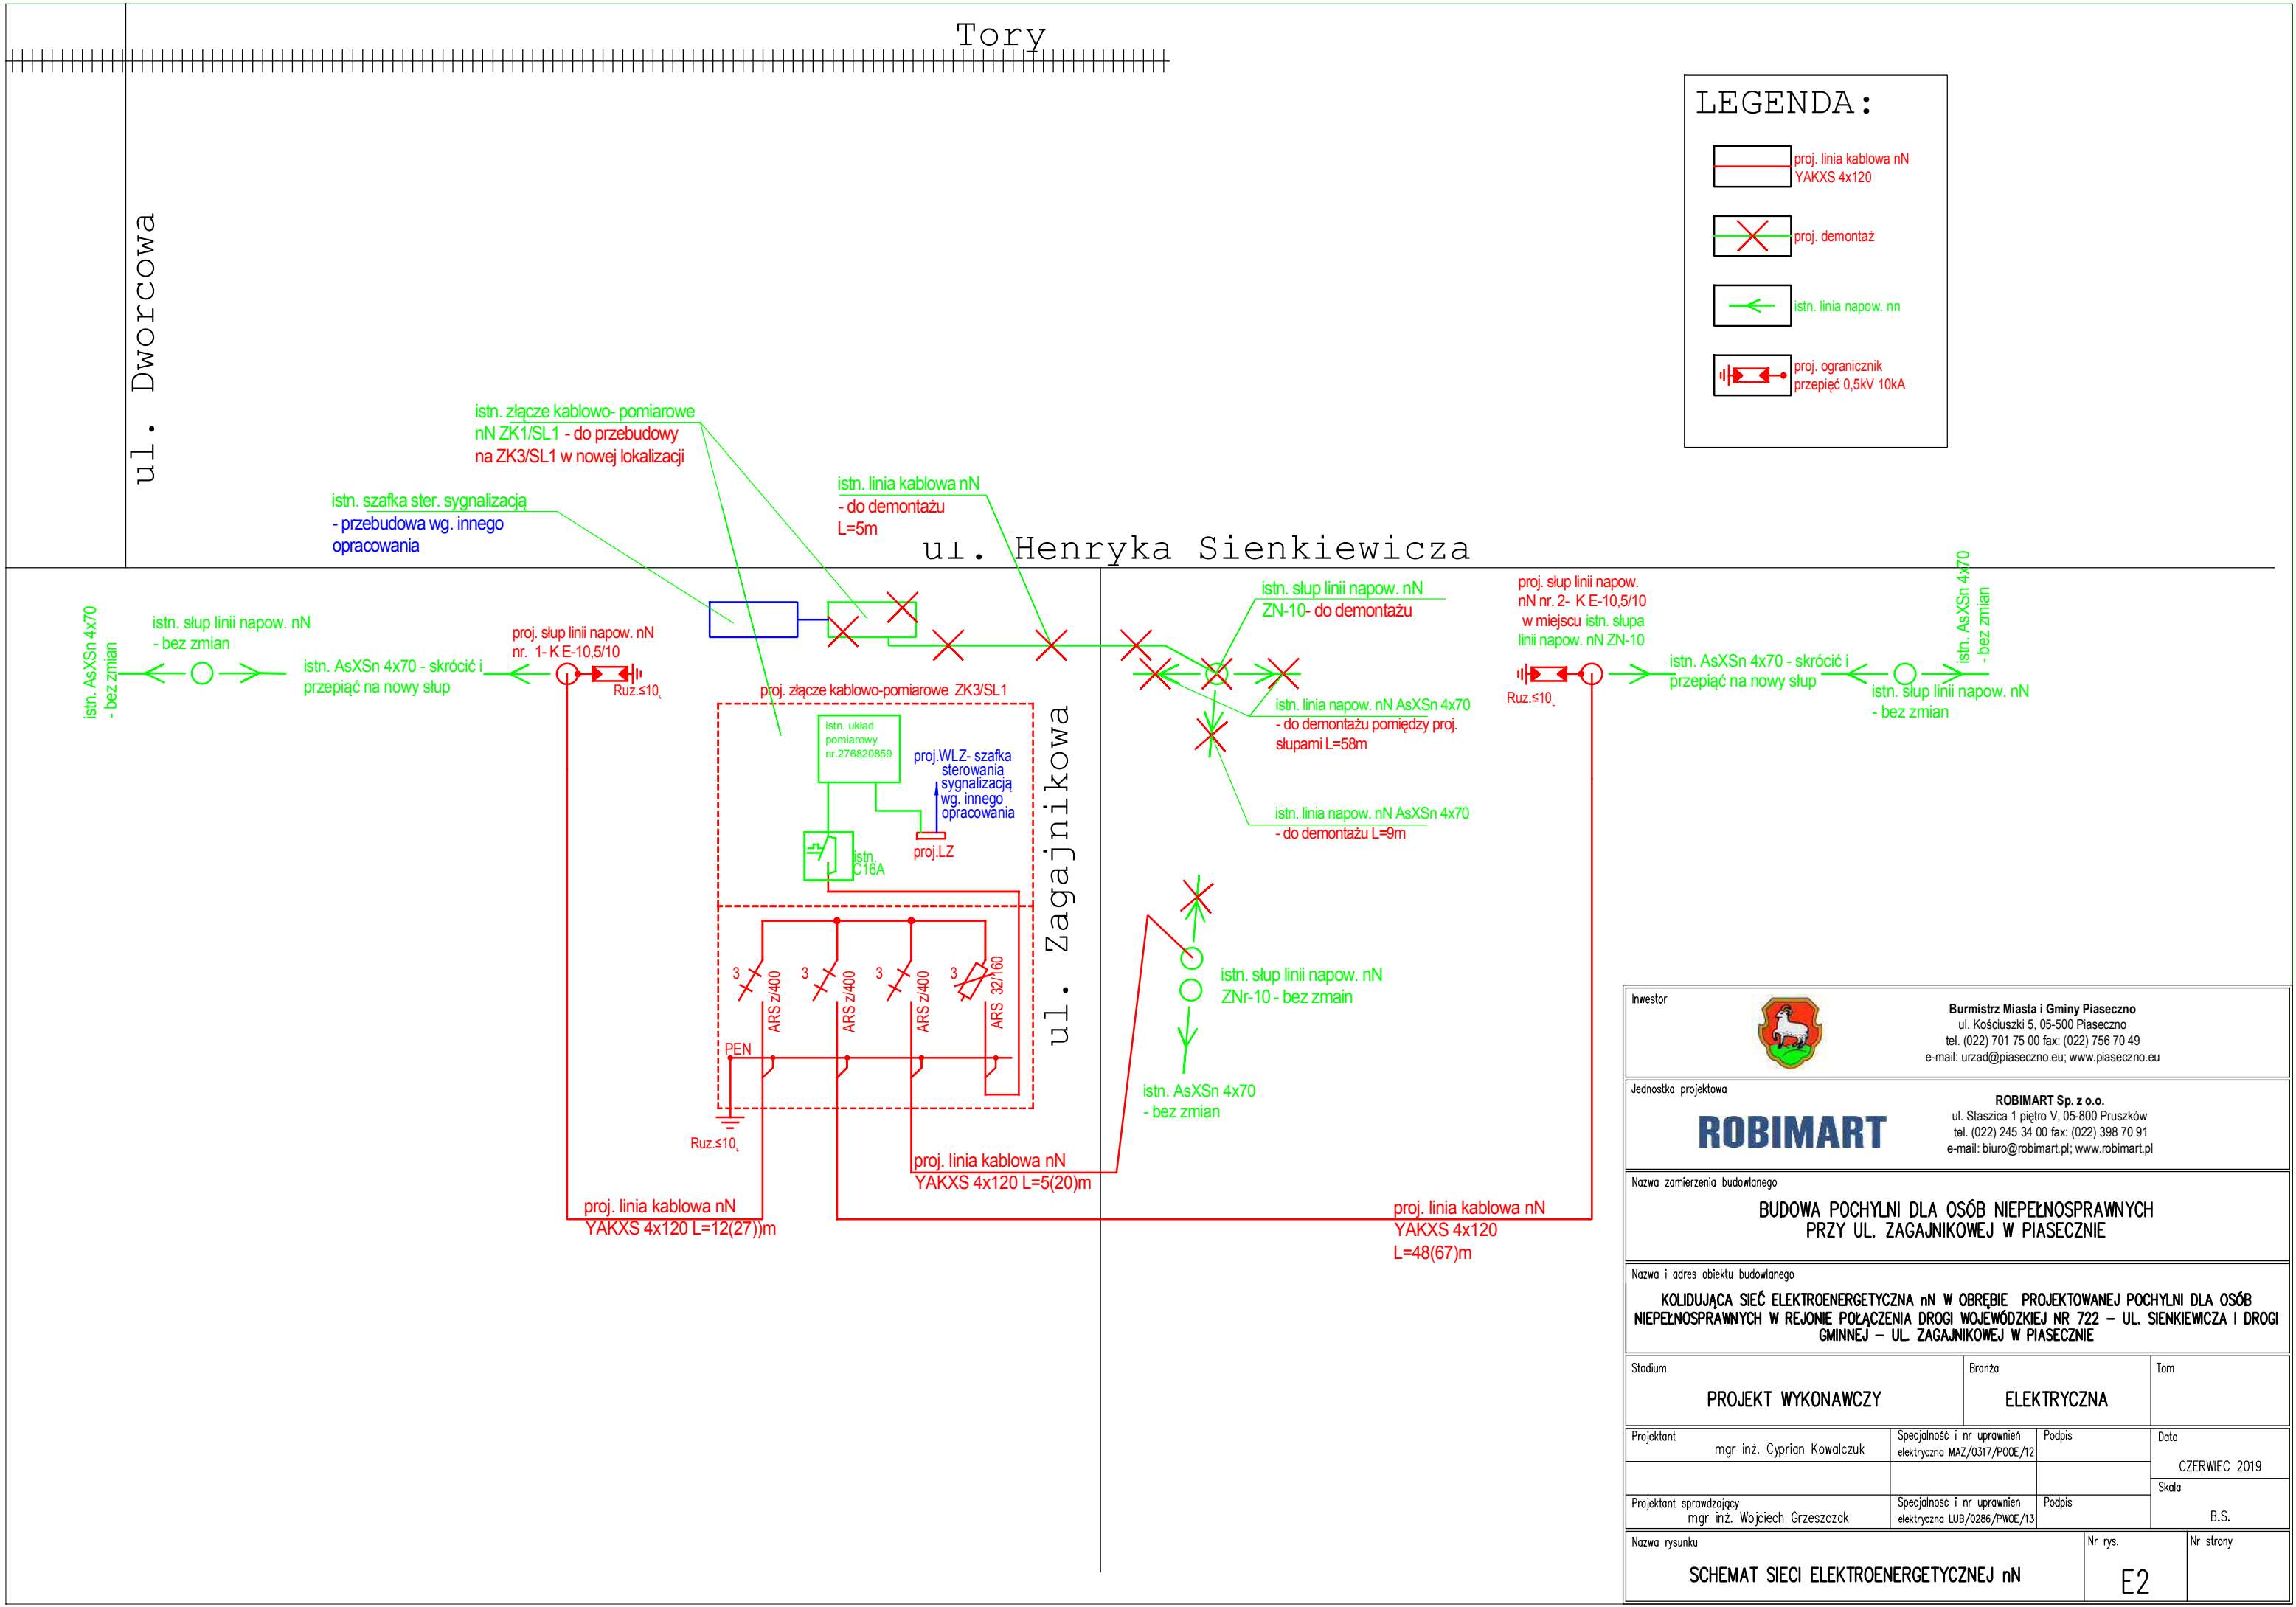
Tory

ul. Dworcowa

LEGENDA:

proj. linia kablowa nN YAKXS 4x120

proj. demontaż

istn. linia napow. nn

proj. ogranicznik przepięć 0,5kV 10kA

istn. złącze kablowo- pomiarowe nN ZK1/SL1 - do przebudowy na ZK3/SL1 w nowej lokalizacji

istn. szafka ster. sygnalizacją - przebudowa wg. innego opracowania

istn. linia kablowa nN - do demontażu L=5m

ul. Henryka Sienkiewicza

istn. AsXSn 4x70 - bez zmian

istn. słup linii napow. nN - bez zmian

istn. AsXSn 4x70 - skrócić i przepiąć na nowy słup

proj. słup linii napow. nN nr. 1- K E-10,5/10

Ruz.≤10

proj. złącze kablowo-pomiarowe ZK3/SL1

istn. układ pomiarowy nr.276820859

proj.WLZ- szafka sterowania sygnalizacją wg. innego opracowania

istn. C16A

proj.LZ

3 ARS z/400

3 ARS z/400

3 ARS z/400

3 ARS 32/160

PEN

Ruz.≤10

ul. Zagajnikowa

istn. słup linii napow. nN ZN-10- do demontażu

istn. linia napow. nN AsXSn 4x70 - do demontażu pomiędzy proj. słupami L=58m

istn. linia napow. nN AsXSn 4x70 - do demontażu L=9m

proj. słup linii napow. nN nr. 2- K E-10,5/10 w miejscu istn. słupa linii napow. nN ZN-10

Ruz.≤10

istn. AsXSn 4x70 - skrócić i przepiąć na nowy słup

istn. AsXSn 4x70 - bez zmian

istn. słup linii napow. nN - bez zmian

istn. słup linii napow. nN ZNr-10 - bez zmain

istn. AsXSn 4x70 - bez zmian

proj. linia kablowa nN YAKXS 4x120 L=5(20)m

proj. linia kablowa nN YAKXS 4x120 L=12(27))m

proj. linia kablowa nN YAKXS 4x120 L=48(67)m

Inwestor
Burmistrz Miasta i Gminy Piaseczno
ul. Kościuszki 5, 05-500 Piaseczno
tel. (022) 701 75 00 fax: (022) 756 70 49
e-mail: urzad@piaseczno.eu; www.piaseczno.eu

Jednostka projektowa
ROBIMART
ROBIMART Sp. z o.o.
ul. Staszica 1 piętro V, 05-800 Pruszków
tel. (022) 245 34 00 fax: (022) 398 70 91
e-mail: biuro@robimart.pl; www.robimart.pl

Nazwa zamierzenia budowlanego
BUDOWA POCHYLNI DLA OSÓB NIEPEŁNOSPRAWNYCH PRZY UL. ZAGAJNIKOWEJ W PIASECZNIE

Nazwa i adres obiektu budowlanego
KOLIDUJĄCA SIEĆ ELEKTROENERGETYCZNA nN W OBRĘBIE PROJEKTOWANEJ POCHYLNI DLA OSÓB NIEPEŁNOSPRAWNYCH W REJONIE POŁĄCZENIA DROGI WOJEWÓDZKIEJ NR 722 – UL. SIENKIEWICZA I DROGI GMINNEJ – UL. ZAGAJNIKOWEJ W PIASECZNIE

| Stadium PROJEKT WYKONAWCZY | Branża ELEKTRYCZNA | Tom |
|---|---|---|

| Projektant mgr inż. Cyprian Kowalczuk | Specjalność i nr uprawnień elektryczna MAZ/0317/POOE/12 | Podpis | Data CZERWIEC 2019 |
|---|---|---|---|
| Projektant sprawdzający mgr inż. Wojciech Grzeszczak | Specjalność i nr uprawnień elektryczna LUB/0286/PWOE/13 | Podpis | Skala B.S. |

| Nazwa rysunku SCHEMAT SIECI ELEKTROENERGETYCZNEJ nN | Nr rys. E2 | Nr strony |
|---|---|---|